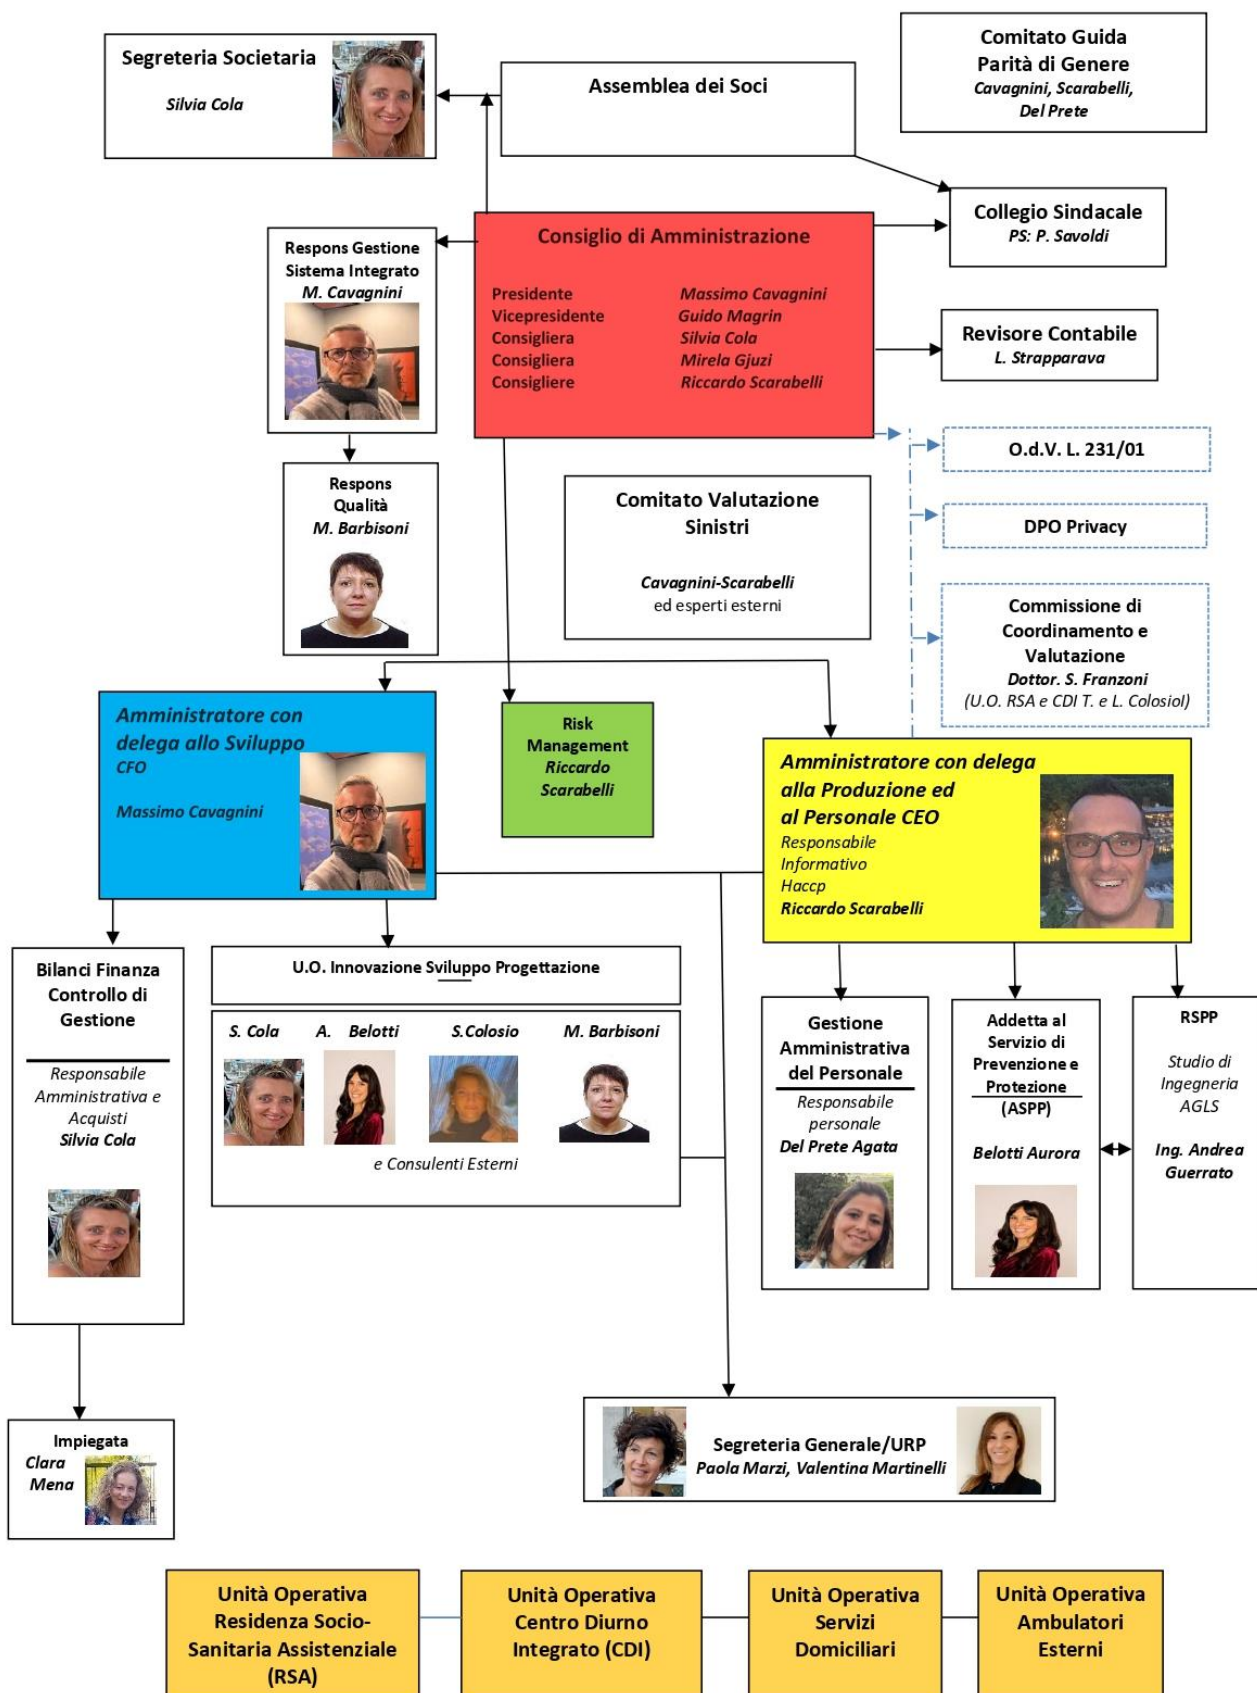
Segreteria Societaria
Silvia Cola

Assemblea dei Soci

Comitato Guida Parità di Genere
Cavagnini, Scarabelli, Del Prete

Collegio Sindacale
PS: P. Savoldi

Respons Gestione Sistema Integrato
M. Cavagnini

Consiglio di Amministrazione

| | |
|---|---|
| Presidente | Massimo Cavagnini |
| Vicepresidente | Guido Magrin |
| Consigliera | Silvia Cola |
| Consigliera | Mirela Gjuzi |
| Consigliere | Riccardo Scarabelli |

Revisore Contabile
L. Strapparava

O.d.V. L. 231/01

Respons Qualità
M. Barbisoni

Comitato Valutazione Sinistri
Cavagnini-Scarabelli
ed esperti esterni

DPO Privacy

Commissione di Coordinamento e Valutazione
Dottor. S. Franzoni
(U.O. RSA e CDI T. e L. Colosiol)

Amministratore con delega allo Sviluppo
CFO
Massimo Cavagnini

Risk Management
Riccardo Scarabelli

Amministratore con delega alla Produzione ed al Personale CEO
Responsabile Informativo
Haccp
Riccardo Scarabelli

Bilanci Finanza Controllo di Gestione
Responsabile Amministrativa e Acquisti
Silvia Cola

U.O. Innovazione Sviluppo Progettazione
S. Cola A. Belotti S.Colosio M. Barbisoni
e Consulenti Esterni

Gestione Amministrativa del Personale
Responsabile personale
Del Prete Agata

Addetta al Servizio di Prevenzione e Protezione (ASPP)
Belotti Aurora

RSPP
Studio di Ingegneria AGLS
Ing. Andrea Guerrato

Impiegata
Clara Mena

Segreteria Generale/URP
Paola Marzi, Valentina Martinelli

Unità Operativa Residenza Socio-Sanitaria Assistenziale (RSA)

Unità Operativa Centro Diurno Integrato (CDI)

Unità Operativa Servizi Domiciliari

Unità Operativa Ambulatori Esterni